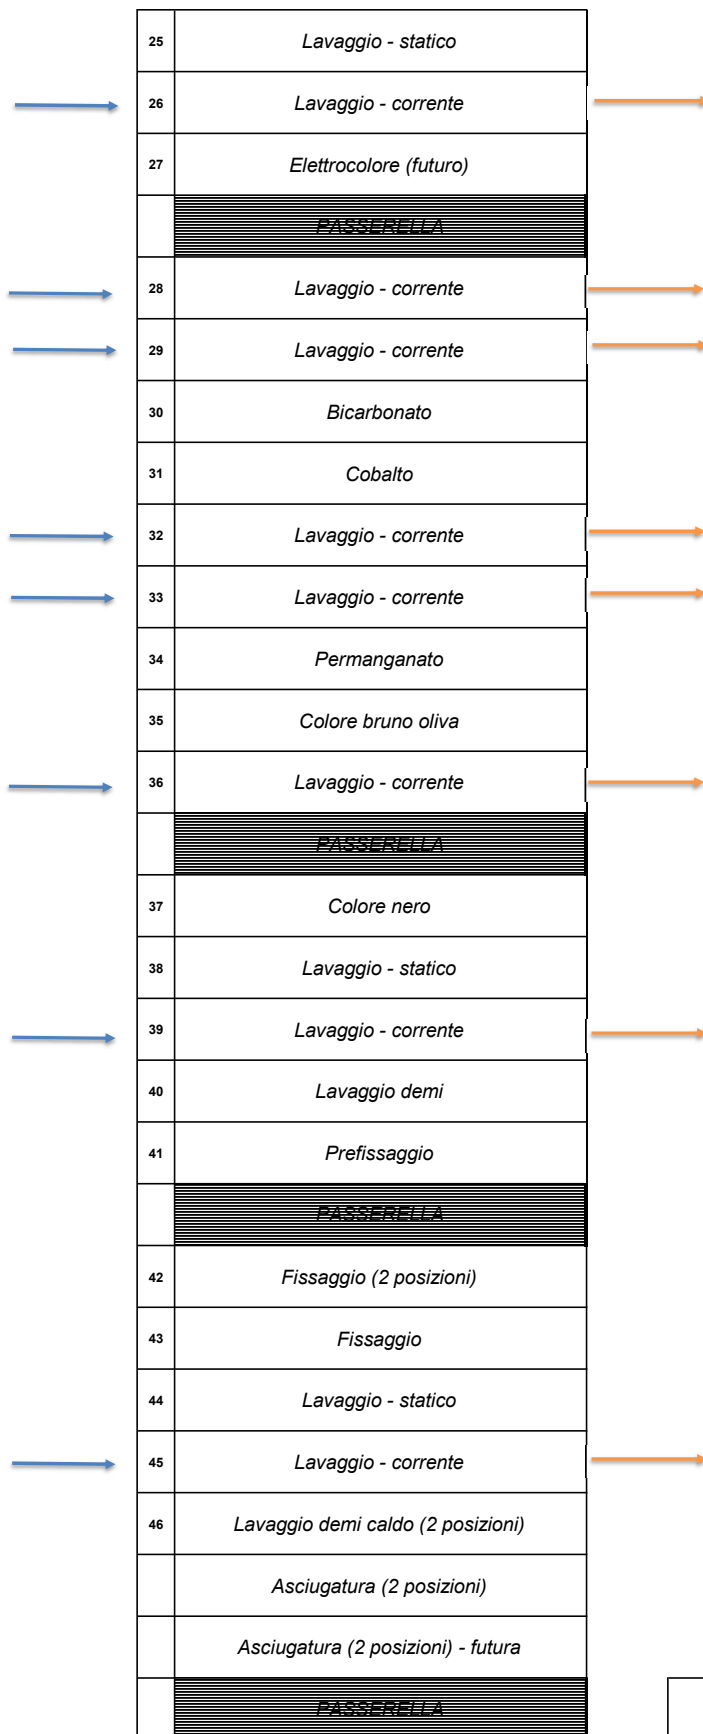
| 25 | Lavaggio - statico |
|---|---|
| 26 | Lavaggio - corrente |
| 27 | Elettrocolore (futuro) |
| | PASSERELLA |
| 28 | Lavaggio - corrente |
| 29 | Lavaggio - corrente |
| 30 | Bicarbonato |
| 31 | Cobalto |
| 32 | Lavaggio - corrente |
| 33 | Lavaggio - corrente |
| 34 | Permanganato |
| 35 | Colore bruno oliva |
| 36 | Lavaggio - corrente |
| | PASSERELLA |
| 37 | Colore nero |
| 38 | Lavaggio - statico |
| 39 | Lavaggio - corrente |
| 40 | Lavaggio demi |
| 41 | Prefissaggio |
| | PASSERELLA |
| 42 | Fissaggio (2 posizioni) |
| 43 | Fissaggio |
| 44 | Lavaggio - statico |
| 45 | Lavaggio - corrente |
| 46 | Lavaggio demi caldo (2 posizioni) |
| | Asciugatura (2 posizioni) |
| | Asciugatura (2 posizioni) - futura |
| | PASSERELLA |